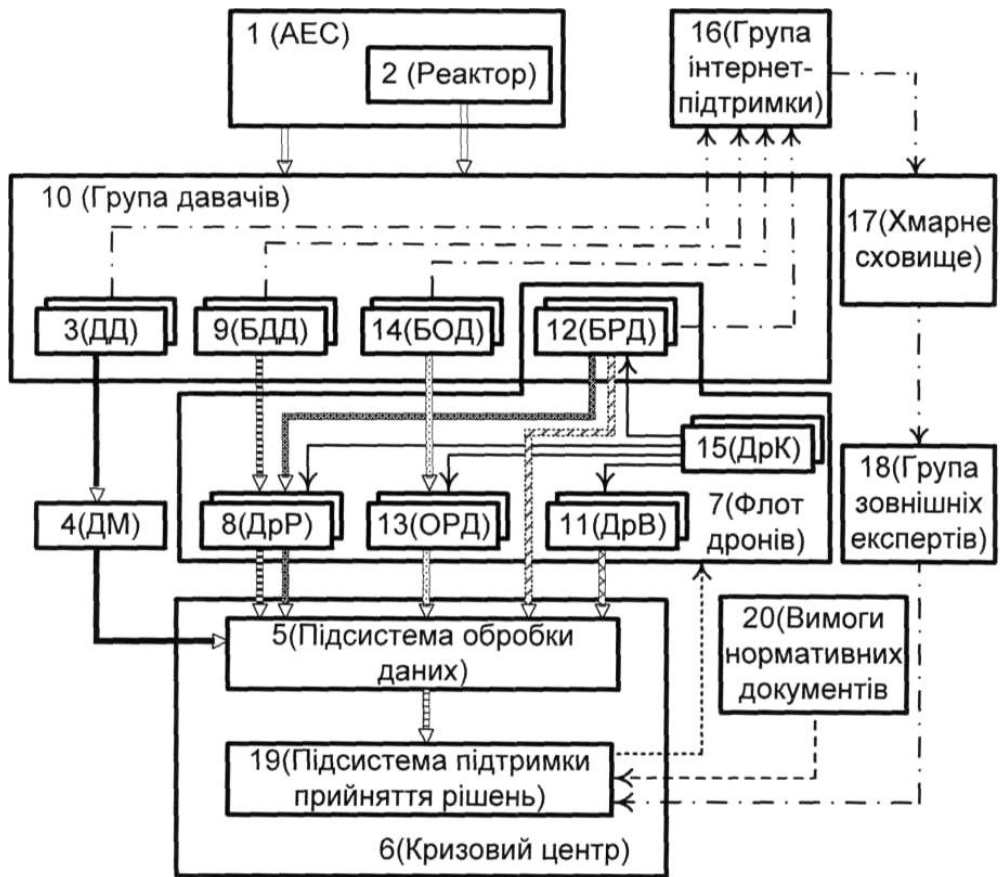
1 (АЕС)

2 (Реактор)

16(Група інтернет-підтримки)

10 (Група давачів)

17(Хмарне сховище)

3(ДД)

9(БДД)

14(БОД)

12(БРД)

15(ДрК)

18(Група зовнішніх експертів)

4(ДМ)

8(ДрР)

13(ОРД)

11(ДрВ)

7(Флот дронів)

5(Підсистема обробки даних)

20(Вимоги нормативних документів)

19(Підсистема підтримки прийняття рішень)

6(Кризовий центр)